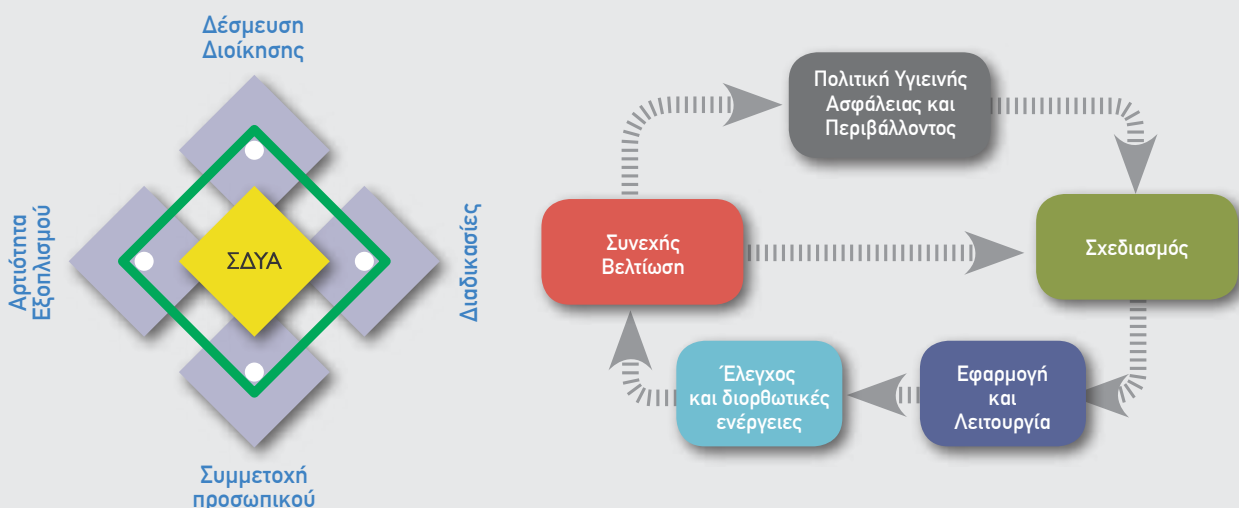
Δέσμευση Διοίκησης

Αρτιότητα Εξοπλισμού

ΣΔΥΑ

Διαδικασίες

Συμμετοχή προσωπικού

Πολιτική Υγιεινής Ασφάλειας και Περιβάλλοντος

Συνεχής Βελτίωση

Σχεδιασμός

Έλεγχος και διορθωτικές ενέργειες

Εφαρμογή και Λειτουργία